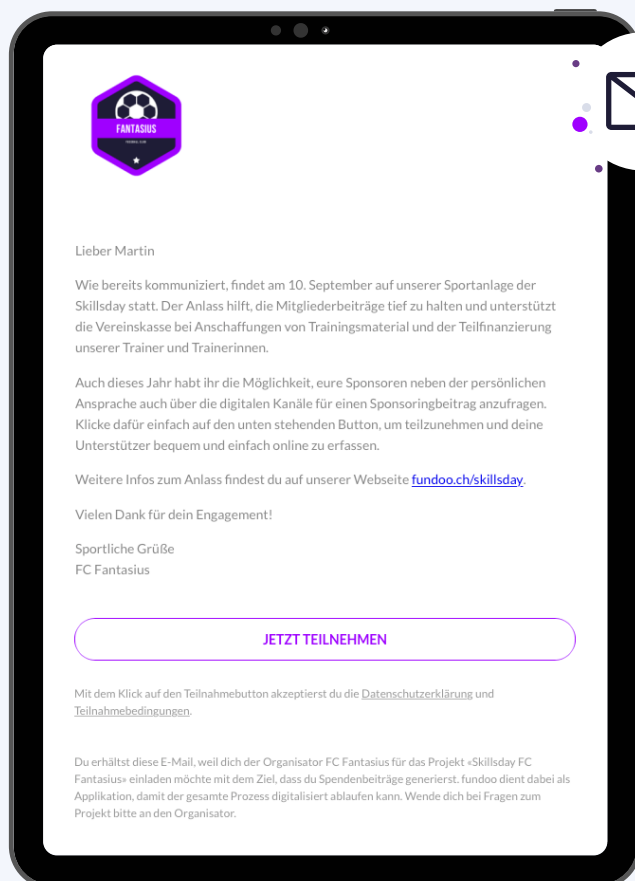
FANTASIUS
FOOTBALL CLUB

Lieber Martin

Wie bereits kommuniziert, findet am 10. September auf unserer Sportanlage der Skillsday statt. Der Anlass hilft, die Mitgliederbeiträge tief zu halten und unterstützt die Vereinskasse bei Anschaffungen von Trainingsmaterial und der Teilfinanzierung unserer Trainer und Trainerinnen.

Auch dieses Jahr habt ihr die Möglichkeit, eure Sponsoren neben der persönlichen Ansprache auch über die digitalen Kanäle für einen Sponsoringbeitrag anzufragen. Klicke dafür einfach auf den unten stehenden Button, um teilzunehmen und deine Unterstützer bequem und einfach online zu erfassen.

Weitere Infos zum Anlass findest du auf unserer Webseite fundoo.ch/skillsday.

Vielen Dank für dein Engagement!

Sportliche Grüße
FC Fantasius

JETZT TEILNEHMEN

Mit dem Klick auf den Teilnahmebutton akzeptierst du die Datenschutzerklärung und Teilnahmebedingungen.

Du erhältst diese E-Mail, weil dich der Organisator FC Fantasius für das Projekt «Skillsday FC Fantasius» einladen möchte mit dem Ziel, dass du Spendenbeiträge generierst. fundoo dient dabei als Applikation, damit der gesamte Prozess digitalisiert ablaufen kann. Wende dich bei Fragen zum Projekt bitte an den Organisator.